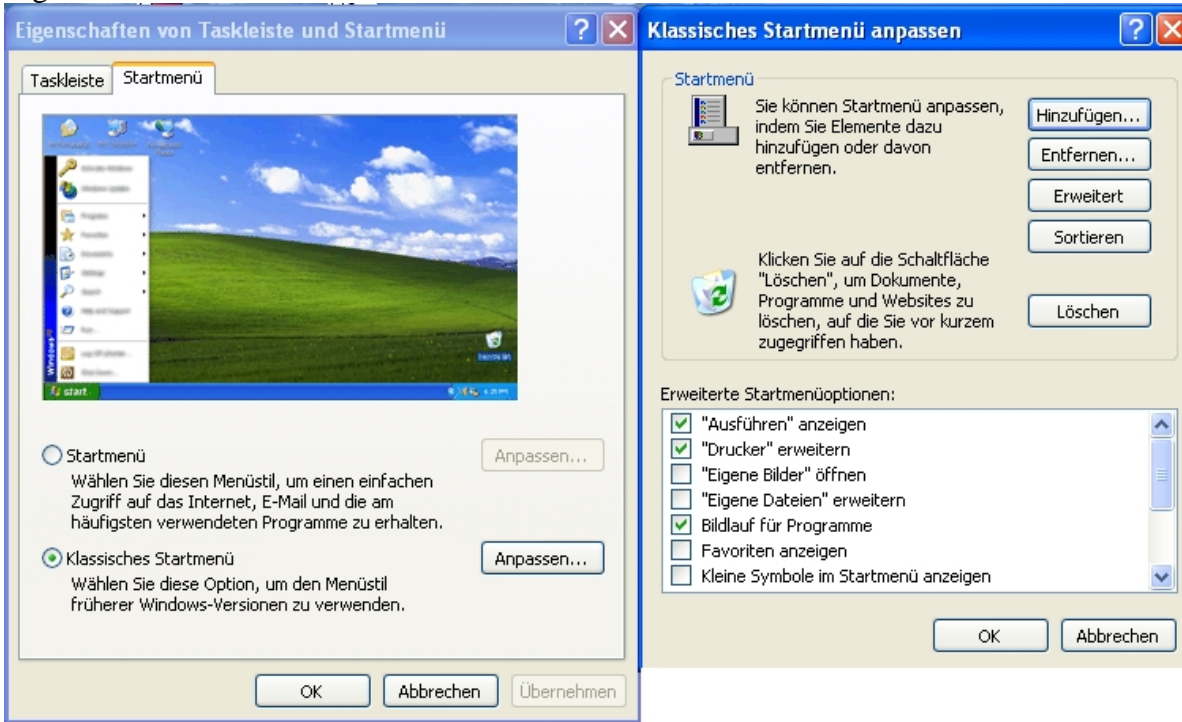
Eigenschaften von Taskleiste und Startmenü

Taskleiste | Startmenü

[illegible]

start

Startmenü
Wählen Sie diesen Menüstil, um einen einfachen Zugriff auf das Internet, E-Mail und die am häufigsten verwendeten Programme zu erhalten.

Anpassen...

Klassisches Startmenü
Wählen Sie diese Option, um den Menüstil früherer Windows-Versionen zu verwenden.

Anpassen...

OK | Abbrechen | Übernehmen

Klassisches Startmenü anpassen

Startmenü

Sie können Startmenü anpassen, indem Sie Elemente dazu hinzufügen oder davon entfernen.

Hinzufügen...
Entfernen...
Erweitert
Sortieren

Klicken Sie auf die Schaltfläche "Löschen", um Dokumente, Programme und Websites zu löschen, auf die Sie vor kurzem zugegriffen haben.

Löschen

Erweiterte Startmenüoptionen:

"Ausführen" anzeigen
"Drucker" erweitern
"Eigene Bilder" öffnen
"Eigene Dateien" erweitern
Bildlauf für Programme
Favoriten anzeigen
Kleine Symbole im Startmenü anzeigen

OK | Abbrechen